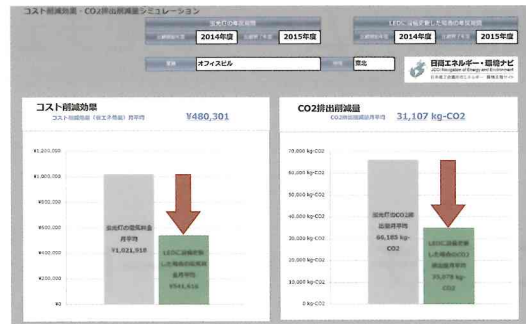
コスト削減効果・CO2排出削減量シミュレーション

蛍光灯の年間消費
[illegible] 2014年度 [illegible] 2015年度

LEDに交換した場合の年間消費
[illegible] 2014年度 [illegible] 2015年度

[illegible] オフィスビル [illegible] 豊北

日田エネルギー・環境ナビ
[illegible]

コスト削減効果
コスト削減効果（省エネ換算）月平均 ¥480,301

¥1,200,000
¥1,000,000
¥800,000
¥600,000
¥400,000
¥200,000
¥0

蛍光灯の電気料金 月平均 ¥1,021,918

LEDに交換した場合の電気料金 月平均 ¥541,618

CO2排出削減量
CO2排出削減量月平均 31,107 kg-CO2

70,000 kg-CO2
60,000 kg-CO2
50,000 kg-CO2
40,000 kg-CO2
30,000 kg-CO2
20,000 kg-CO2
10,000 kg-CO2
0 kg-CO2

蛍光灯のCO2排出量月平均 66,185 kg-CO2

LEDに交換した場合のCO2排出量月平均 35,078 kg-CO2